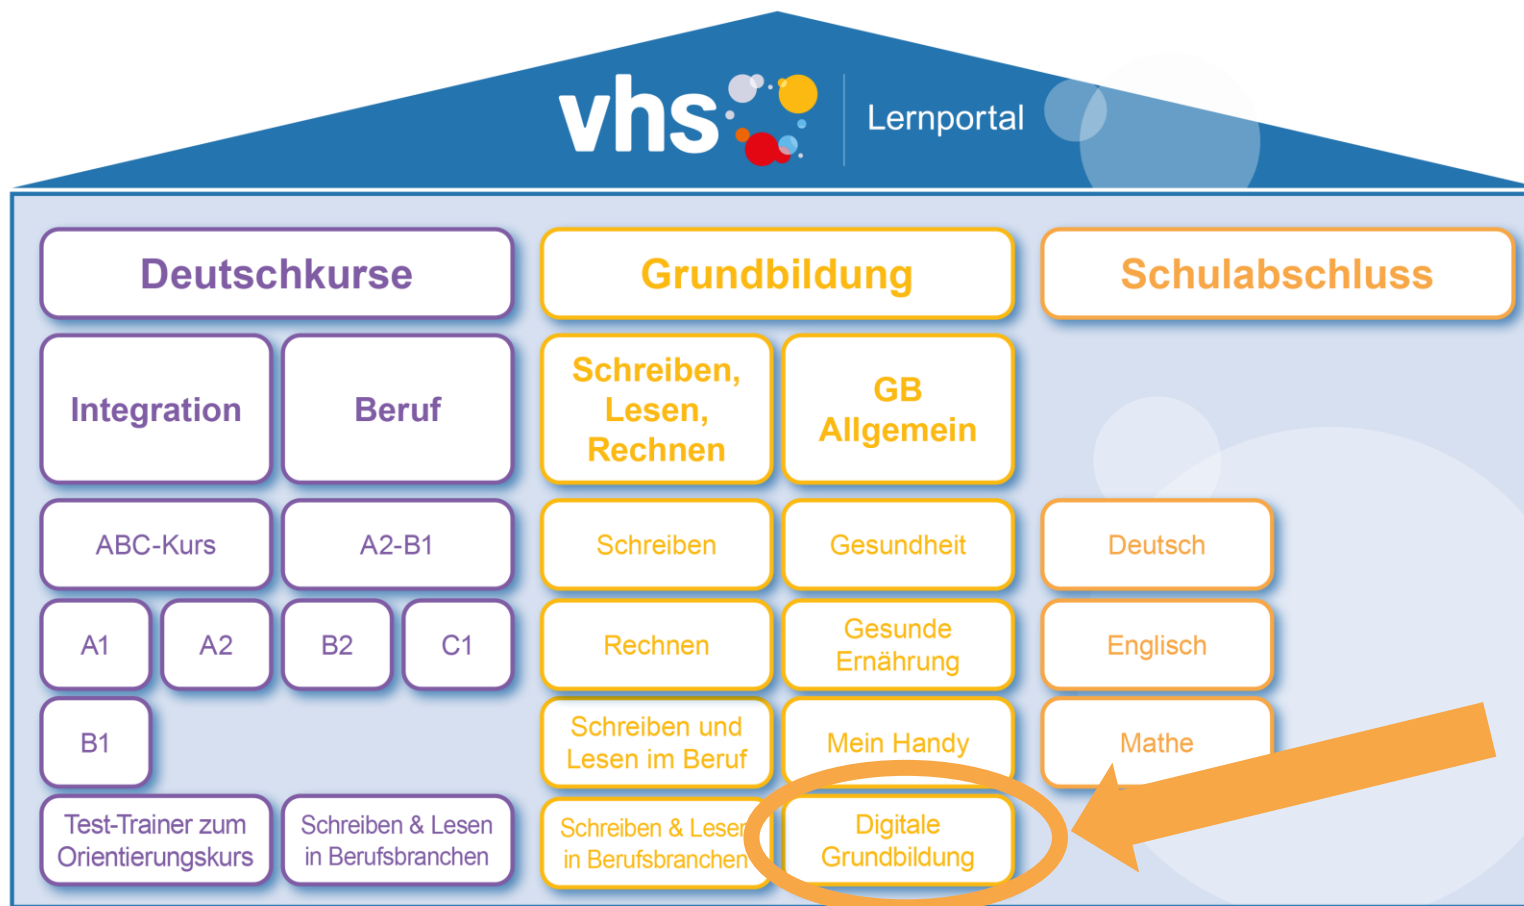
vhs Lernportal

Deutschkurse

Grundbildung

Schulabschluss

Integration

Beruf

Schreiben, Lesen, Rechnen

GB Allgemein

ABC-Kurs

A2-B1

Schreiben

Gesundheit

Deutsch

A1

A2

B2

C1

Rechnen

Gesunde Ernährung

Englisch

B1

Schreiben und Lesen im Beruf

Mein Handy

Mathe

Test-Trainer zum Orientierungskurs

Schreiben & Lesen in Berufsbranchen

Schreiben & Lesen in Berufsbranchen

Digitale Grundbildung